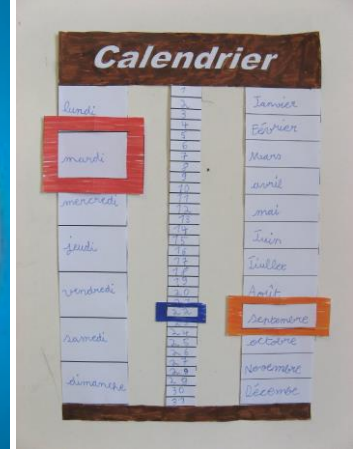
Calendrier

lundi
mardi
mercredi
jeudi
vendredi
samedi
dimanche

1
2
3
4
5
6
7
8
9
10
11
12
13
14
15
16
17
18
19
20
21
22
23
24
25
26
27
28
29
30
31

Janvier
Février
Mars
avril
mai
Juin
Juillet
Août
Septembre
octobre
Novembre
Décembre